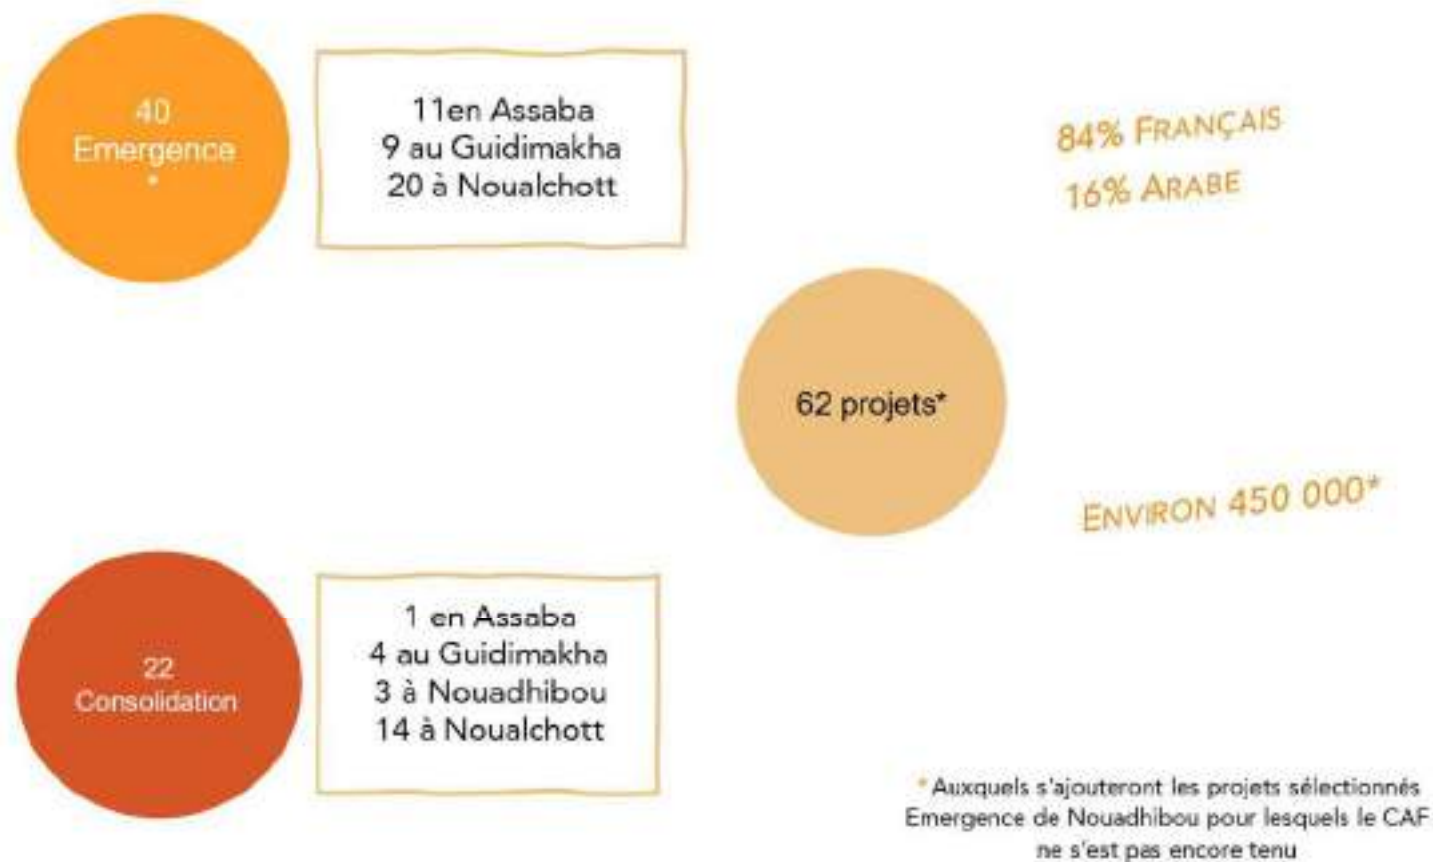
40
Emergence
*

11en Assaba
9 au Guidimakha
20 à Noualchott

84% FRANÇAIS
16% ARABE

62 projets*

ENVIRON 450 000*

22
Consolidation

1 en Assaba
4 au Guidimakha
3 à Nouadhibou
14 à Noualchott

* Auxquels s'ajouteront les projets sélectionnés Emergence de Nouadhibou pour lesquels le CAF ne s'est pas encore tenu